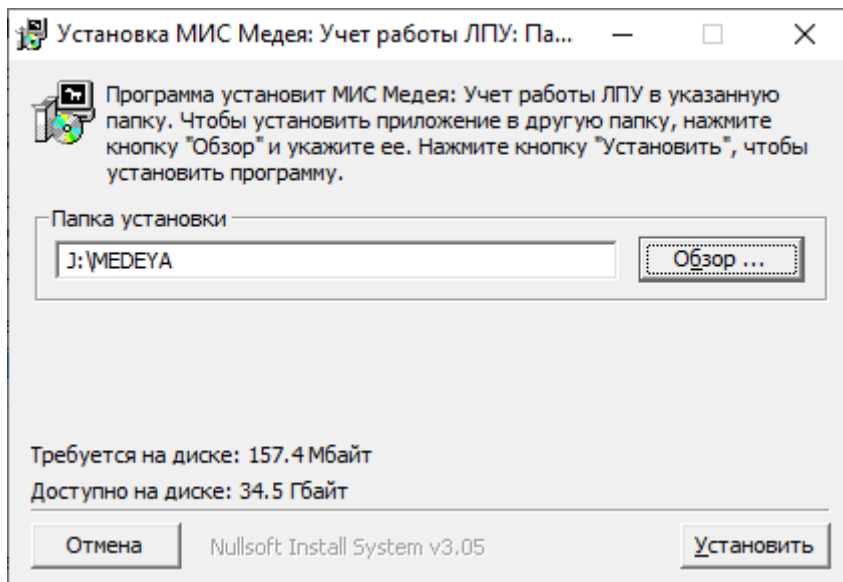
Установка МИС Медея: Учет работы ЛПУ: Па...

Программа установит МИС Медея: Учет работы ЛПУ в указанную папку. Чтобы установить приложение в другую папку, нажмите кнопку "Обзор" и укажите ее. Нажмите кнопку "Установить", чтобы установить программу.

Папка установки

J:\MEDEYA

Обзор ...

Требуется на диске: 157.4 Мбайт

Доступно на диске: 34.5 Гбайт

Отмена

Nullsoft Install System v3.05

Установить